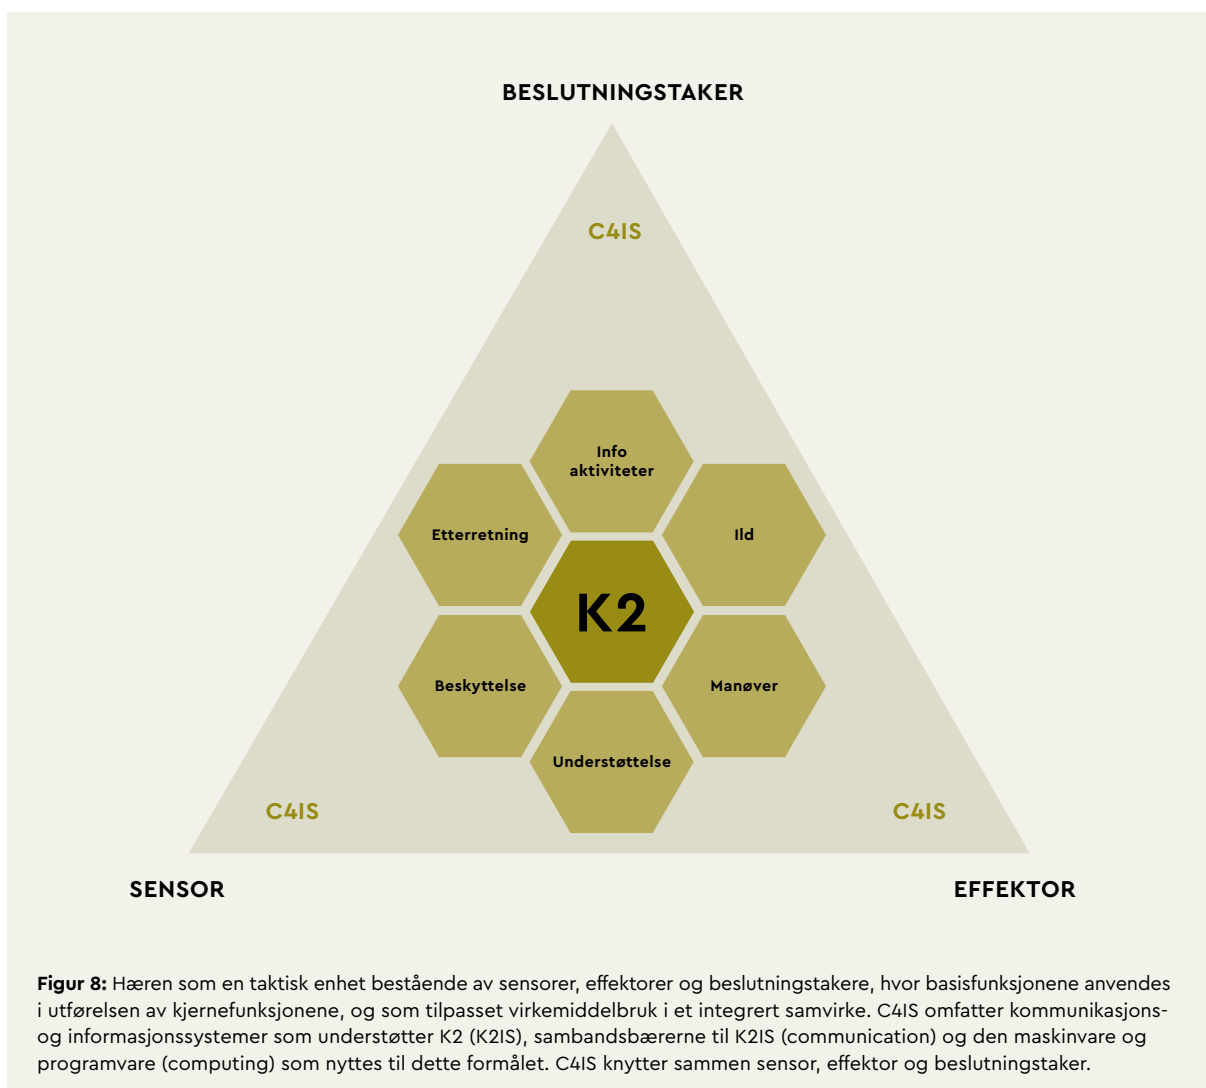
BESLUTNINGSTAKER

C4IS

Info aktiviteter

Etterretning

Ild

K2

Beskyttelse

Manøver

Understøttelse

C4IS

C4IS

SENSOR

EFFEKTOR

**Figur 8:** Hæren som en taktisk enhet bestående av sensorer, effektorer og beslutningstakere, hvor basisfunksjonene anvendes i utførelsen av kjernefunksjonene, og som tilpasset virkemiddelbruk i et integrert samvirke. C4IS omfatter kommunikasjons- og informasjonssystemer som understøtter K2 (K2IS), sambandsbærerne til K2IS (communication) og den maskinvare og programvare (computing) som nyttes til dette formålet. C4IS knytter sammen sensor, effektor og beslutningstaker.